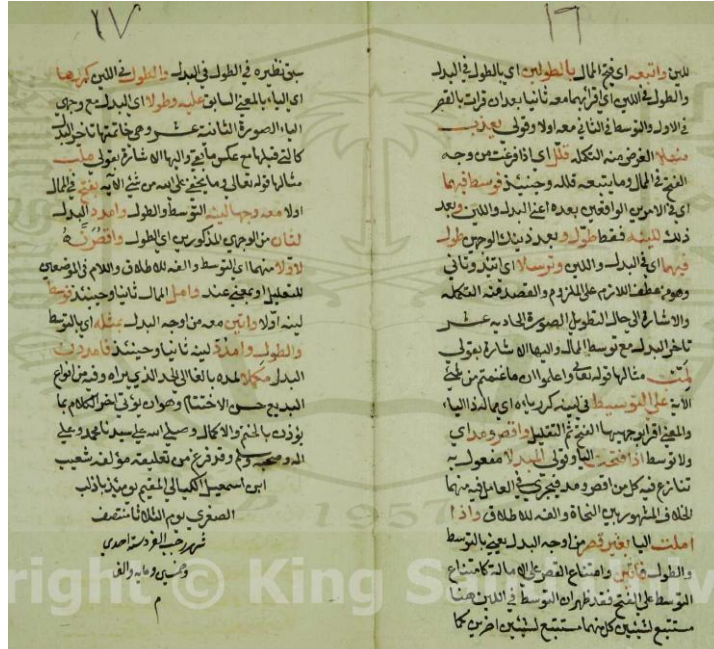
١٧

سوي نظيره في الطول في البدل والطول في اللين كرهما اي الياء بالمعنى السابق عليه وطولا اي البدل مع وجهي الياء الصورة الثالثة عشر وهي خاتمة ما تحت الكاف لانه فيهما عكس ما قبلها واليها الا شارة بقولي مثل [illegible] مثالا لقوله تعالى وما يخفى على الله من شيء الاية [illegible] اولا معه وجهان التوسط والطول وامدد البدل لذا من الوجهين المذكورين اي الطول والقصر لاولا منهما اي التوسط والفه للاطلاق واللام في الموضعين للتعليل ومجيئه عند وامل المال ثانيا وحينئذ توسط لينه اولا واتين معه من اوجه البدل بثلثه اي التوسط والطول وامدد لينه ثانيا وحينئذ فامدد البدل مكملا لمده بالغا الحد الذي يراه وفيه من انواع البديع حسن الاختتام وهو ان يؤتى اخر الكلام بما يؤذن بالختم والكمال وصلى الله على سيدنا محمد وعلى اله وصحبه وسلم وقد فرغ من تعليقه مؤلفه شعيب ابن اسماعيل الكيالي المقيم بومئذ بالذب الصغرى يوم الثلاثاء منتصف شهر رجب الفرد سنة احدى وستين ومائة والف

م

١٦

للين واتبعه اي فخم المال بالطولين اي بالطول في البدل والطول في اللين اي قراهما معه ثانيا بعد ان قرات بالقصر في الاول والتوسط في الثاني معه اولا وقولي معرفيه منه الى الغير مزمه التكمله فلذا اي اذا فرغت من وجه الفيه الحال وما يتبعه فالله وحينئذ فوسطه بها اي الاوجه الواقعين بعده اعني البدل واللين وبعد ذلك لينه فقط طولا وبعد ذلك الوجهين طول فيهما اي في البدل واللين وترسلا اي ابتدوتاني وهو معطف اللازم على الملزوم والقصد منه التكمله والاشارة الى الحال التطويل الصورة الحادية عشر تاخر البدل مع توسط المال واليها الاشارة بقولي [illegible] مثالها قوله تعالى واعلموا ان ما غنمتم من شيء الاية على التوسط في لينه كرباه اي المد الياء والمعنى اقراهم بها النحو التقليل واقصرن مدا اي ولا توسط اذا افتحه البا وقولي البدلا مفعول به تنازع فيه كل من اقصر ومد فيجري في العامل فيه هنا الخلاف في المشهور بين النحاة والفه للاطلاق واذا امللت البا بغير قصر من اوجه البدل يعني بالتوسط والطول فاتين وامتناع القصر على الامالة كامتناع التوسط على الفتح نظرا ان التوسط في اللين هنا مستتبع للتسهيل كانه مستتبع للتسهيل اخرين كما

right © King S